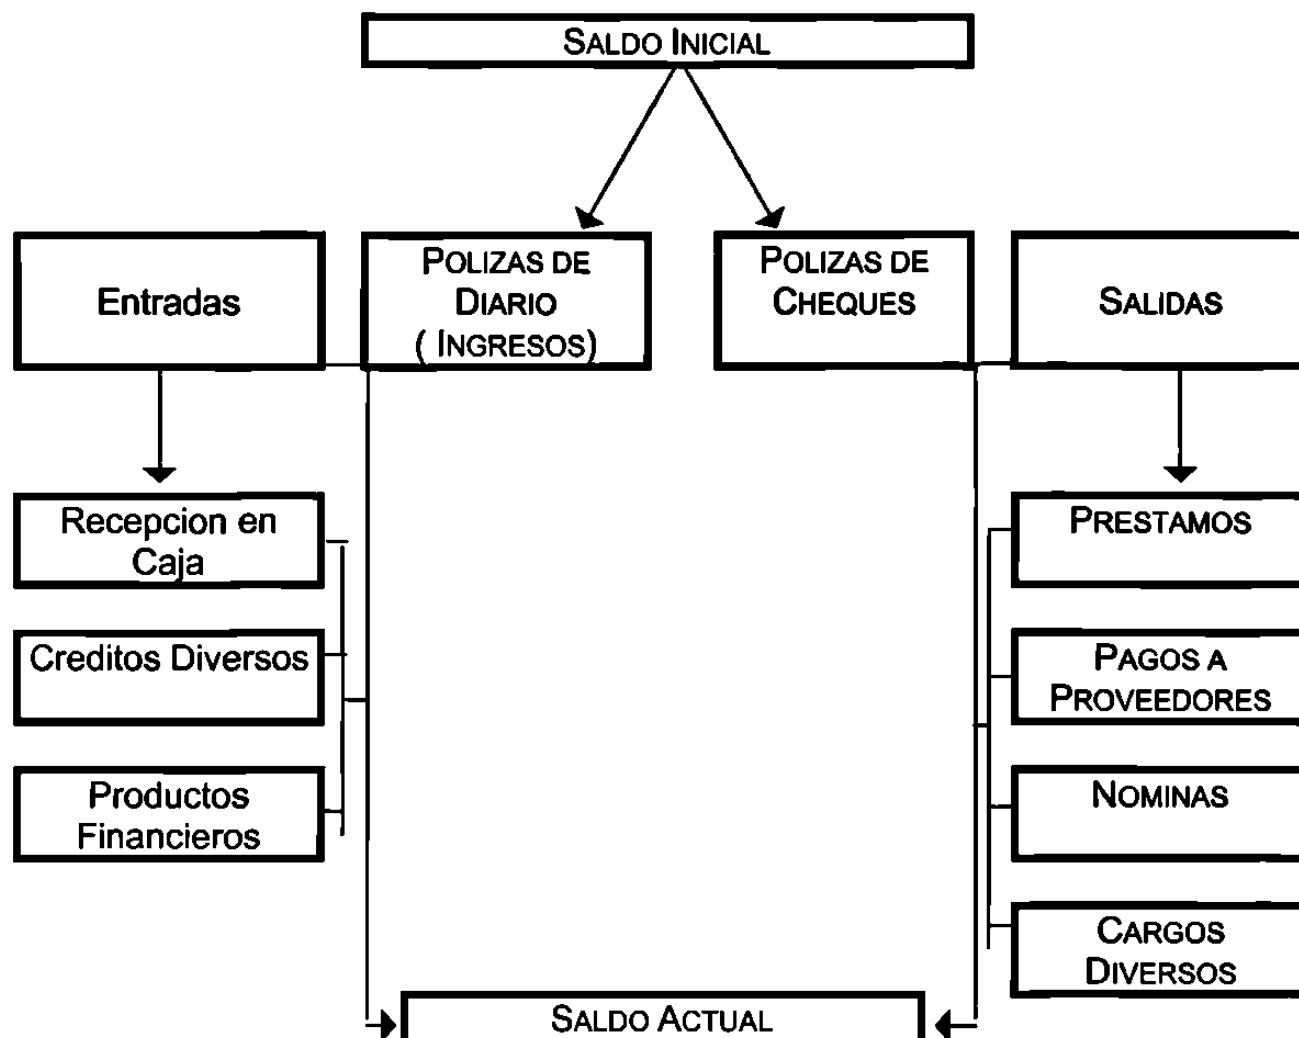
SALDO INICIAL

Entradas

POLIZAS DE DIARIO ( INGRESOS)

POLIZAS DE CHEQUES

SALIDAS

Recepcion en Caja

Creditos Diversos

Productos Financieros

PRESTAMOS

PAGOS A PROVEEDORES

NOMINAS

CARGOS DIVERSOS

SALDO ACTUAL